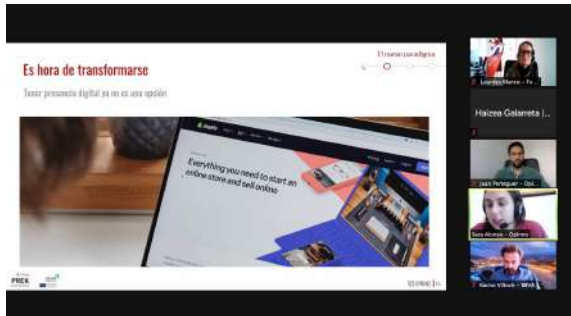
Es hora de transformarse

Tenor presencia digital ya no es una opción

El nuevo paradigma

shopify

Everything you need to start an online store and sell online

Lourdes Marco - Fe...

Haizea Galarreta |...

Juan Peinguer - Opi...

Sara Alcaide - Opimo

Nacho Villoch - WWA

PREX